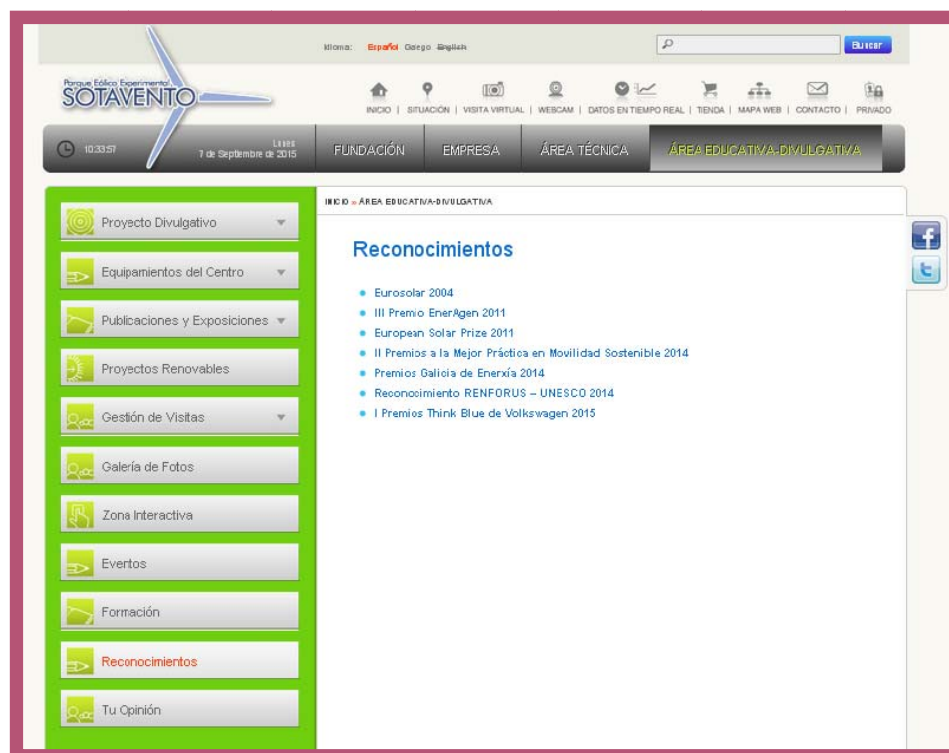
Idioma: Español Galego English

Buscar

Parque Eólico Experimental SOTAVENTO

INICIO | SITUACIÓN | VISITA VIRTUAL | WEBCAM | DATOS EN TIEMPO REAL | TIENDA | MAPA WEB | CONTACTO | PRIVADO

10:33:57 Lunes 7 de Septiembre de 2015

FUNDACIÓN EMPRESA ÁREA TÉCNICA ÁREA EDUCATIVA-DIVULGATIVA

Proyecto Divulgativo
Equipamientos del Centro
Publicaciones y Exposiciones
Proyectos Renovables
Gestión de Visitas
Galería de Fotos
Zona Interactiva
Eventos
Formación
Reconocimientos
Tu Opinión

INICIO » ÁREA EDUCATIVA-DIVULGATIVA

Reconocimientos

- Eurosolar 2004
- III Premio EnerAgen 2011
- European Solar Prize 2011
- II Premios a la Mejor Práctica en Movilidad Sostenible 2014
- Premios Galicia de Enerxía 2014
- Reconocimiento RENFORUS – UNESCO 2014
- I Premios Think Blue de Volkswagen 2015